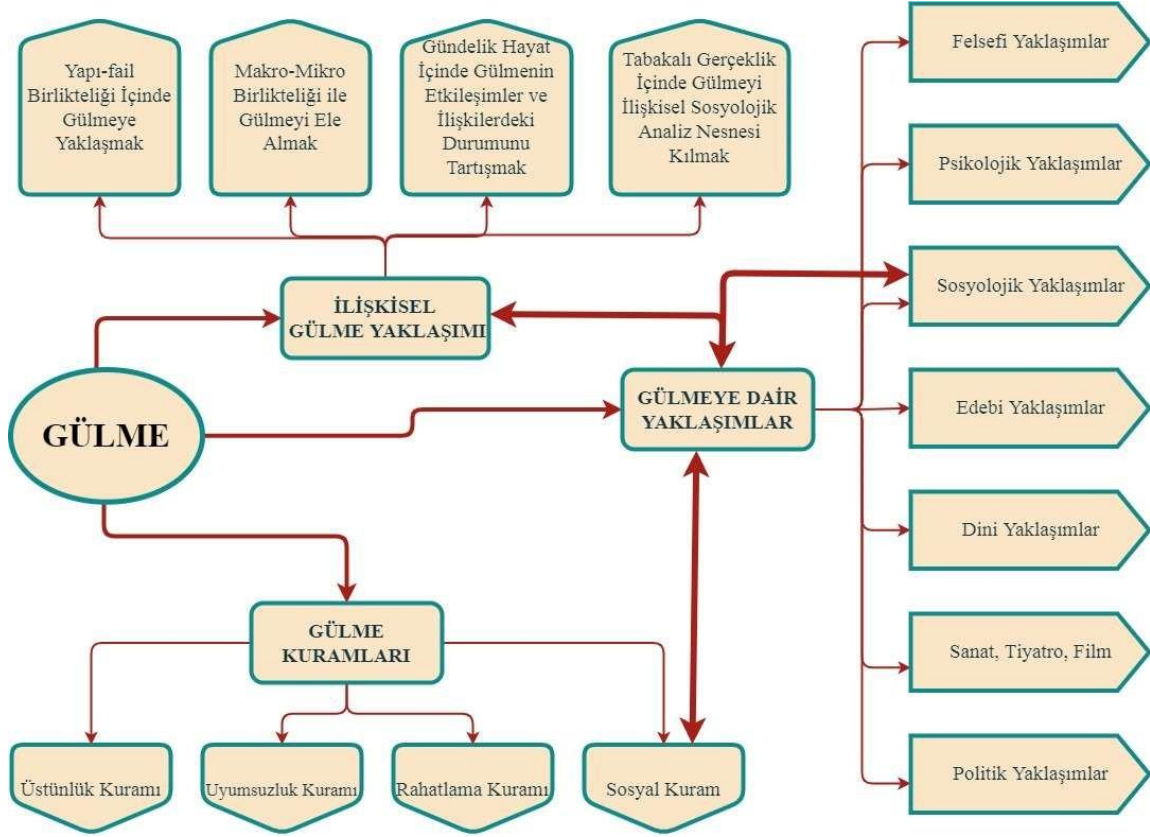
Yapı-fail Birlikteliği İçinde Gülmeye Yaklaşmak

Makro-Mikro Birlikteliği ile Gülmeyi Ele Almak

Gündelik Hayat İçinde Gülmenin Etkileşimler ve İlişkilerdeki Durumunu Tartışmak

Tabakalı Gerçeklik İçinde Gülmeyi İlişkisel Sosyolojik Analiz Nesnesi Kılmak

Felsefi Yaklaşımlar

Psikolojik Yaklaşımlar

Sosyolojik Yaklaşımlar

İLİŞKİSEL GÜLME YAKLAŞIMI

GÜLME

GÜLMEYE DAİR YAKLAŞIMLAR

Edebi Yaklaşımlar

Dini Yaklaşımlar

GÜLME KURAMLARI

Sanat, Tiyatro, Film

Politik Yaklaşımlar

Üstünlük Kuramı

Uyumsuzluk Kuramı

Rahatlama Kuramı

Sosyal Kuram